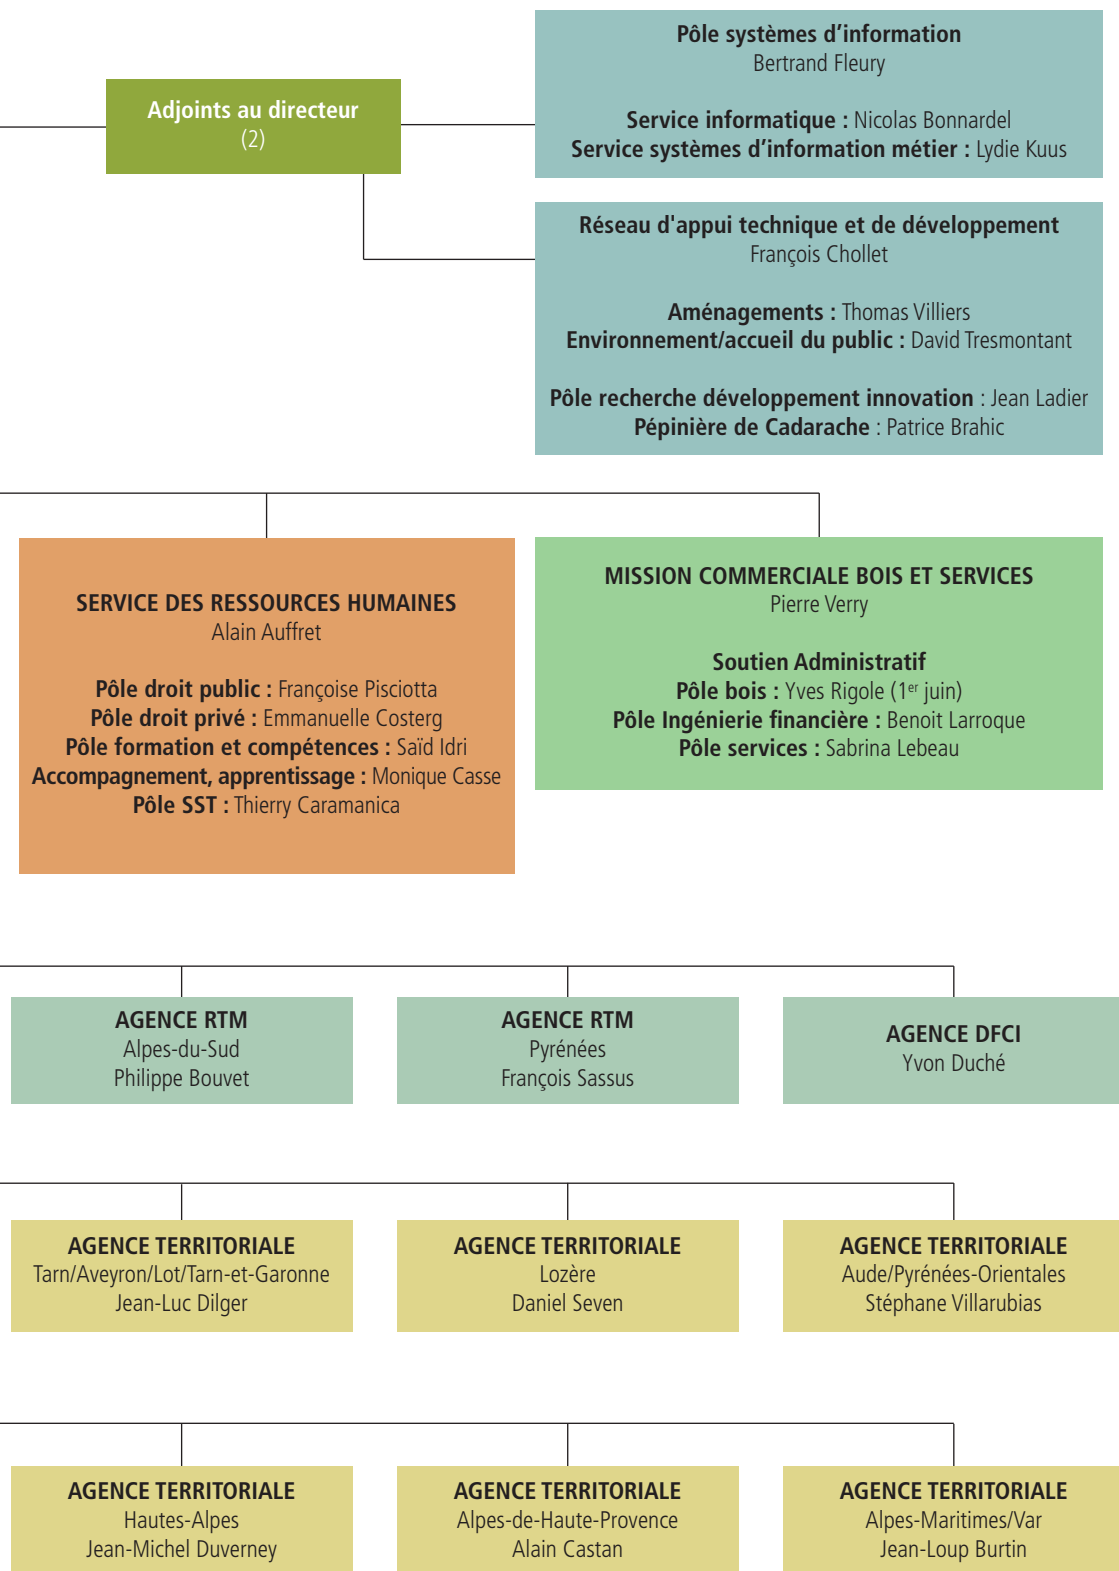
Adjoints au directeur
(2)

Pôle systèmes d’information
Bertrand Fleury

Service informatique : Nicolas Bonnardel
Service systèmes d’information métier : Lydie Kuus

Réseau d'appui technique et de développement
François Chollet

Aménagements : Thomas Villiers
Environnement/accueil du public : David Tresmontant

Pôle recherche développement innovation : Jean Ladier
Pépinière de Cadarache : Patrice Brahic

SERVICE DES RESSOURCES HUMAINES
Alain Auffret

Pôle droit public : Françoise Pisciotta
Pôle droit privé : Emmanuelle Costerg
Pôle formation et compétences : Saïd Idri
Accompagnement, apprentissage : Monique Casse
Pôle SST : Thierry Caramanica

MISSION COMMERCIALE BOIS ET SERVICES
Pierre Verry

Soutien Administratif
Pôle bois : Yves Rigole (1$^{er}$ juin)
Pôle Ingénierie financière : Benoit Larroque
Pôle services : Sabrina Lebeau

AGENCE RTM
Alpes-du-Sud
Philippe Bouvet

AGENCE RTM
Pyrénées
François Sassus

AGENCE DFCI
Yvon Duché

AGENCE TERRITORIALE
Tarn/Aveyron/Lot/Tarn-et-Garonne
Jean-Luc Dilger

AGENCE TERRITORIALE
Lozère
Daniel Seven

AGENCE TERRITORIALE
Aude/Pyrénées-Orientales
Stéphane Villarubias

AGENCE TERRITORIALE
Hautes-Alpes
Jean-Michel Duverney

AGENCE TERRITORIALE
Alpes-de-Haute-Provence
Alain Castan

AGENCE TERRITORIALE
Alpes-Maritimes/Var
Jean-Loup Burtin